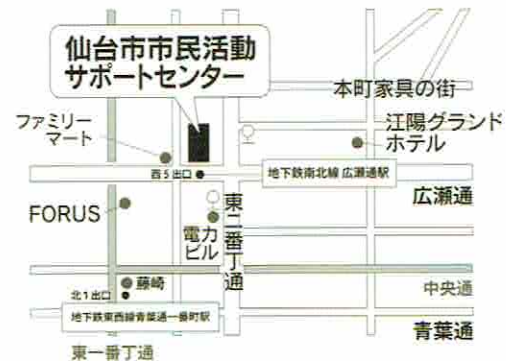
仙台市市民活動サポートセンター

本町家具の街

ファミリーマート

江陽グランドホテル

西5出口

地下鉄南北線 広瀬通駅

広瀬通

FORUS

東二番丁通

電力ビル

藤崎

北1出口

中央通

地下鉄東西線青葉通一番町駅

青葉通

東一番丁通